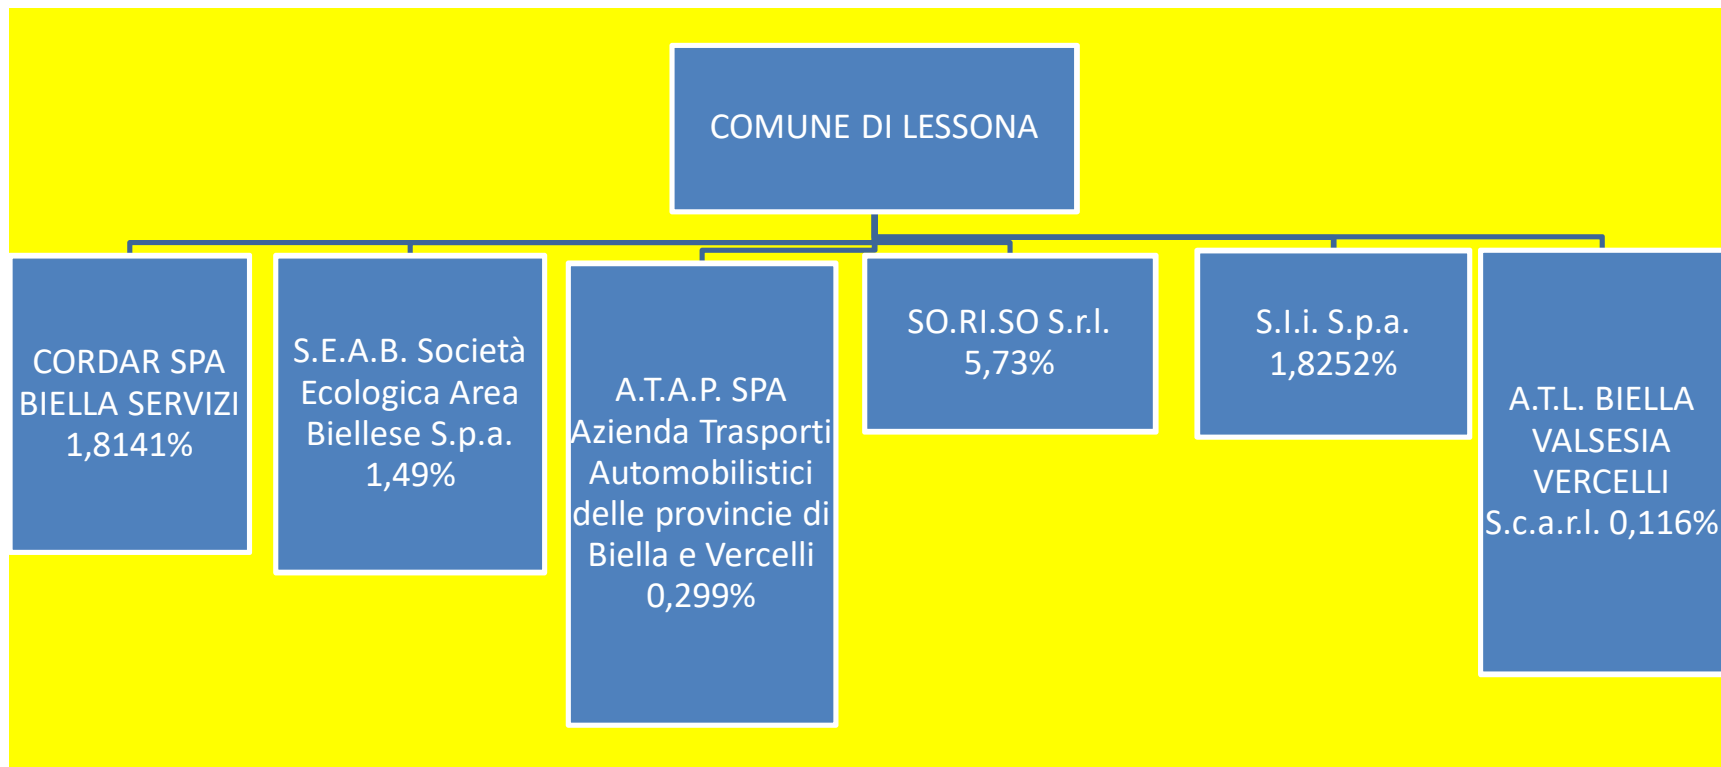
COMUNE DI LESSONA

CORDAR SPA BIELLA SERVIZI 1,8141%

S.E.A.B. Società Ecologica Area Biellese S.p.a. 1,49%

A.T.A.P. SPA Azienda Trasporti Automobilistici delle provincie di Biella e Vercelli 0,299%

SO.RI.SO S.r.l. 5,73%

S.I.i. S.p.a. 1,8252%

A.T.L. BIELLA VALSESIA VERCELLI S.c.a.r.l. 0,116%